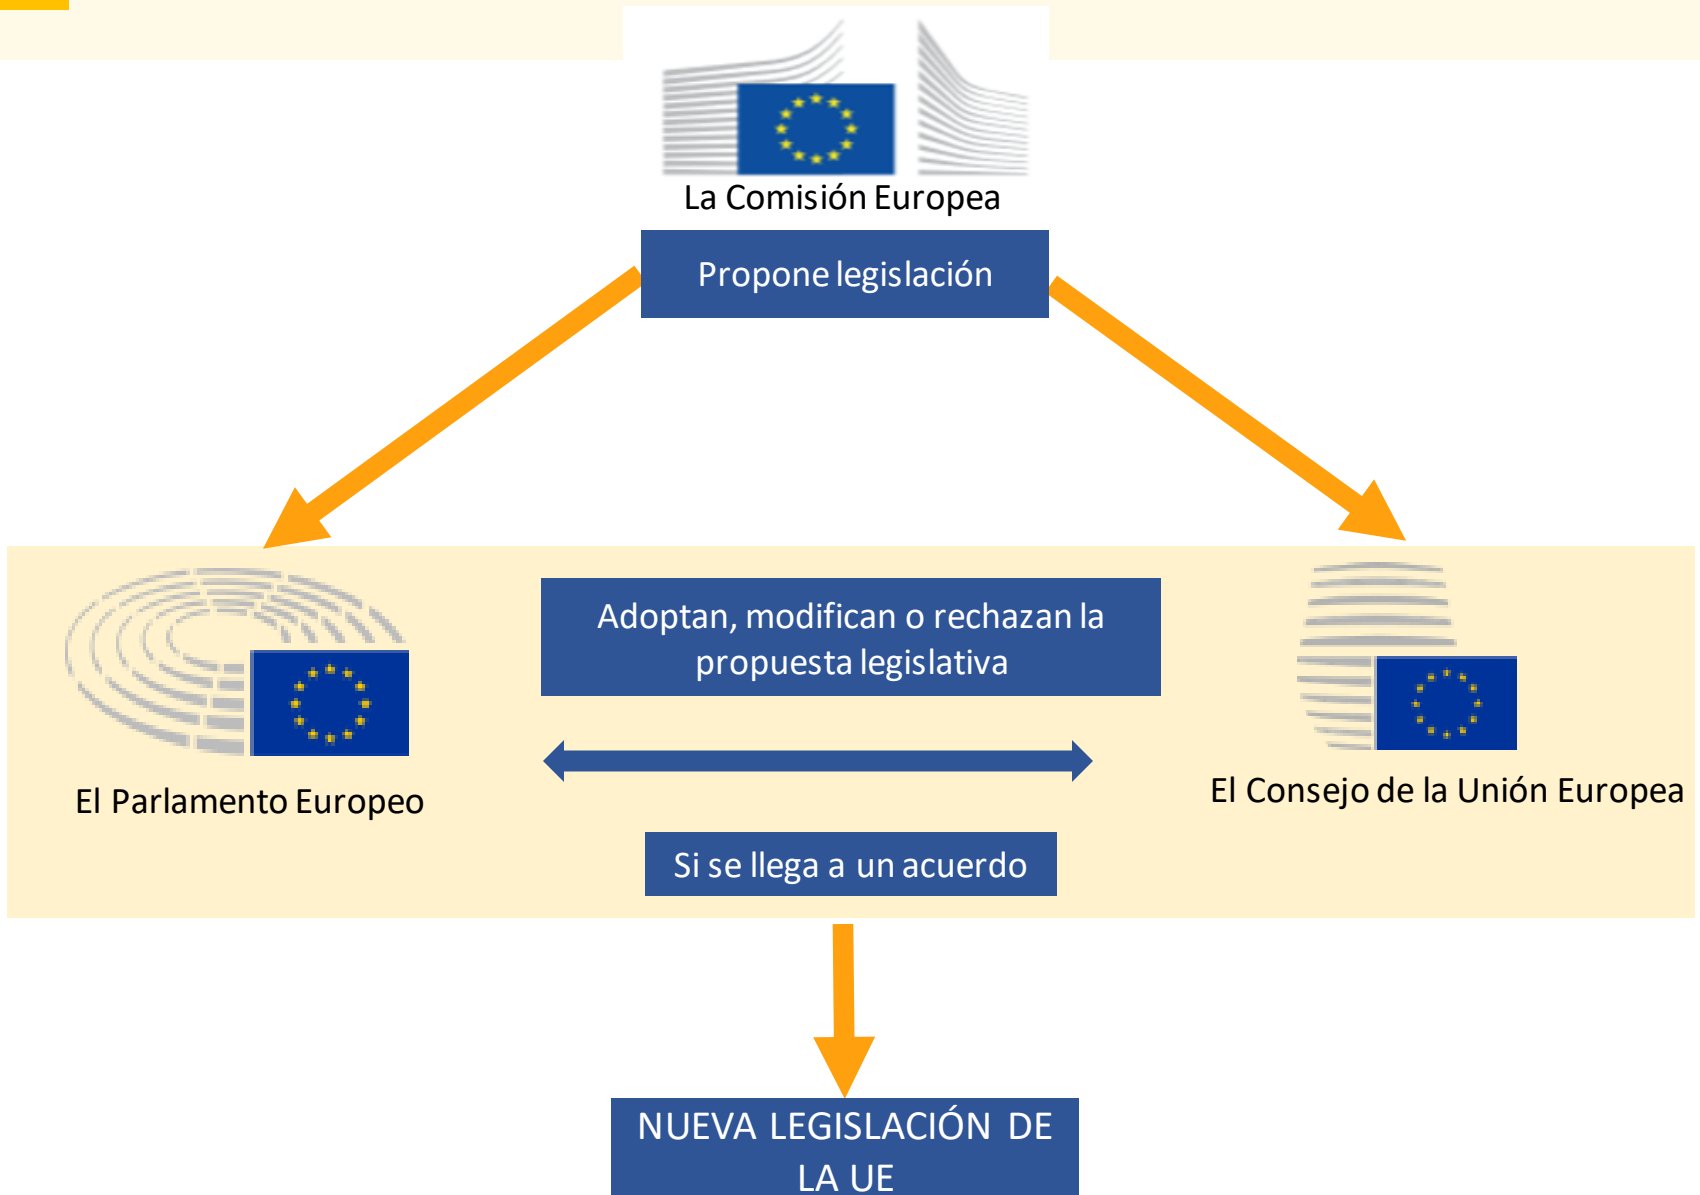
La Comisión Europea

Propone legislación

El Parlamento Europeo

Adoptan, modifican o rechazan la propuesta legislativa

El Consejo de la Unión Europea

Si se llega a un acuerdo

NUEVA LEGISLACIÓN DE LA UE